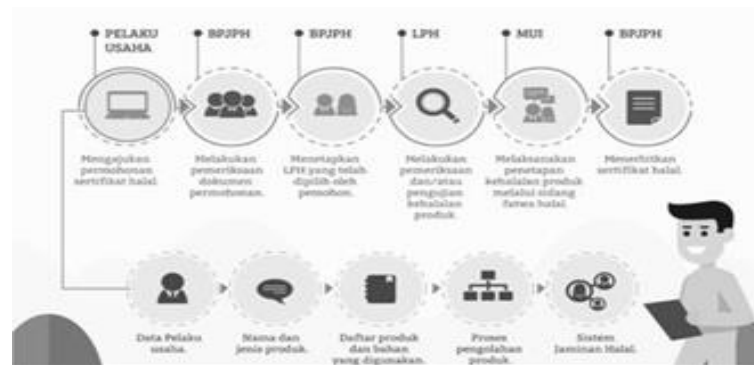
PELAKU USAHA

BPJPH

BPJPH

LPH

MUI

BPJPH

Mengajukan permohonan sertifikat halal.

Melakukan pemeriksaan dokumen permohonan.

Menetapkan LPH yang telah dipilih oleh pemohon.

Melakukan pemeriksaan dan/atau pengujian kehalalan produk.

Melaksanakan penetapan kehalalan produk melalui sidang fatwa halal.

Menerbitkan sertifikat halal.

Data Pelaku usaha.

Nama dan jenis produk.

Daftar produk dan bahan yang digunakan.

Proses pengolahan produk.

Sistem Jaminan Halal.